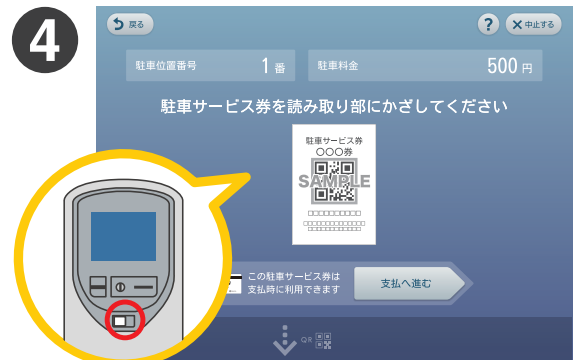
4

戻る

?

中止する

駐車位置番号 1番

駐車料金 500円

駐車サービス券を読み取り部にかざしてください

駐車サービス券
○○○券
SAMPLE
□□□□□□□□□
□□□□□□□□□□□□
□□□□□□□□□□□□

この駐車サービス券は
支払時に利用できます

支払へ進む

QR